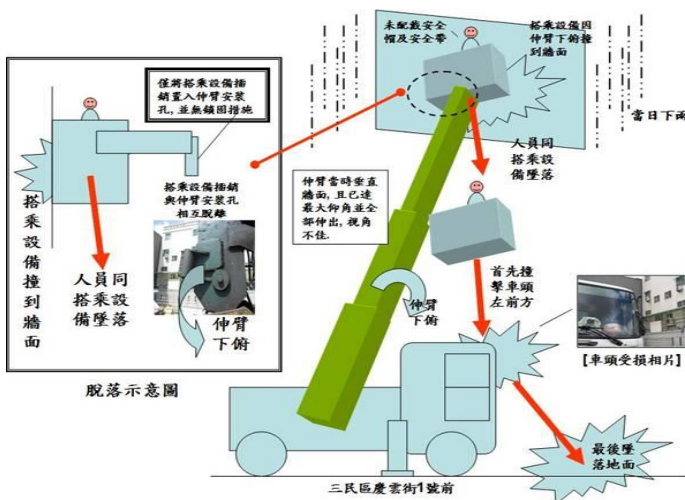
僅將搭乘設備插銷置入伸臂安裝孔，並無鎖固措施

搭乘設備撞到牆面

人員同搭乘設備墜落

搭乘設備插銷與伸臂安裝孔相互脫離

伸臂下俯

脫落示意圖

未配戴安全帽及安全帶

搭乘設備因伸臂下俯撞到牆面

雷日下雨

人員同搭乘設備墜落

伸臂當時垂直牆面，且已達最大仰角並全部伸出，視角不佳。

伸臂下俯

首先撞擊車頭左前方

【車頭受損相片】

最後墜落地面

三民區慶雲街1號前